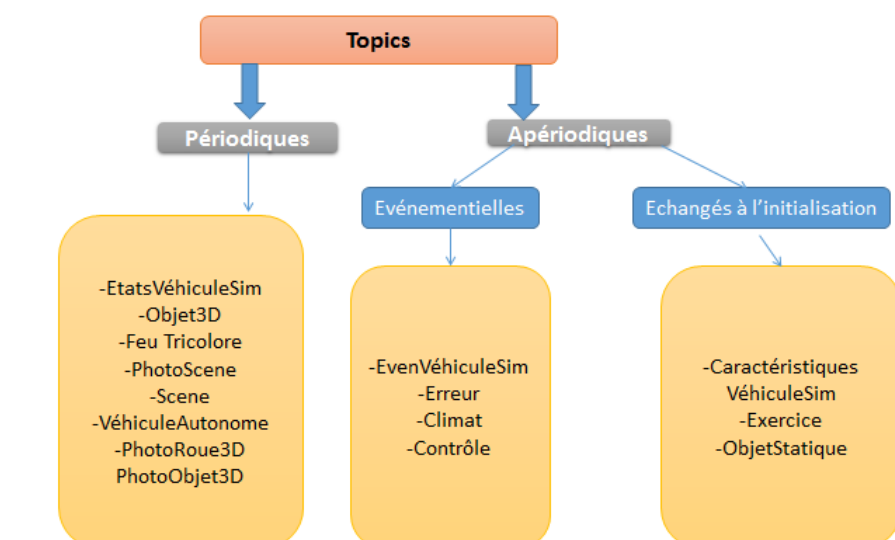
Topics

Périodiques

Apériodiques

Evénementielles

Echangés à l'initialisation

-EtatsVéhiculeSim
-Objet3D
-Feu Tricolore
-PhotoScene
-Scene
-VéhiculeAutonome
-PhotoRoue3D
PhotoObjet3D

-EvenVéhiculeSim
-Erreur
-Climat
-Contrôle

-Caractéristiques VéhiculeSim
-Exercice
-ObjetStatique